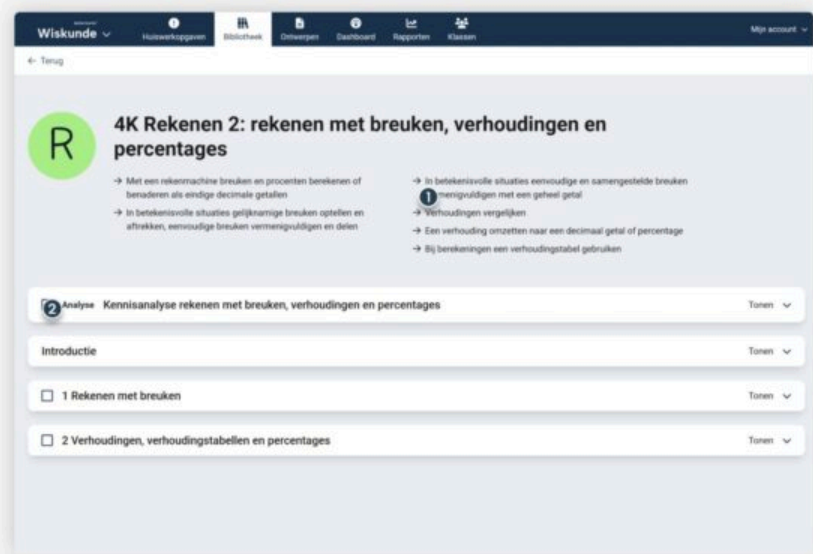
Wiskunde
Huiswerkopgaven Bibliotheek Ontwerpen Dashboard Rapporten Klassen
Mijn account

← Terug

R

4K Rekenen 2: rekenen met breuken, verhoudingen en percentages

→ Met een rekenmachine breuken en procenten berekenen of benaderen als eindige decimale getallen

→ In betekenisvolle situaties gelijknamige breuken optellen en aftrekken, eenvoudige breuken vermenigvuldigen en delen

→ In betekenisvolle situaties eenvoudige en samengestelde breuken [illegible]menigvuldigen met een geheel getal

→ Verhoudingen vergelijken

→ Een verhouding omzetten naar een decimaal getal of percentage

→ Bij berekeningen een verhoudingstabel gebruiken

1

2 Analyse Kennisanalyse rekenen met breuken, verhoudingen en percentages Tonen

Introductie Tonen

1 Rekenen met breuken Tonen

2 Verhoudingen, verhoudingstabellen en percentages Tonen